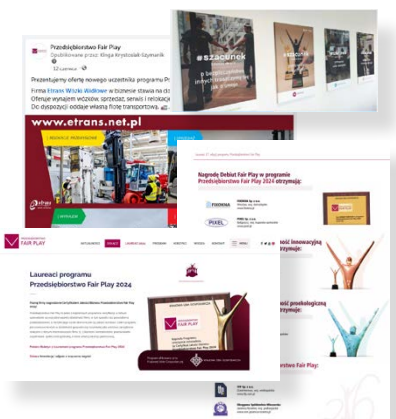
Przedsiębiorstwo Fair Play
Opublikowane przez: Kinga Krystosiak-Szymanik
12 czerwca

Prezentujemy ofertę nowego uczestnika programu Pr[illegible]

Firma Etrans Wózki Widłowe w biznesie stawia na do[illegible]
Oferuje wynajem wózków, sprzedaż, serwis i relokacj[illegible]
Do dyspozycji oddaje własną flotę transportową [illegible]

www.etrans.net.pl

#szacunek

Nagrodę Debiut Fair Play w programie Przedsiębiorstwo Fair Play 2024 otrzymuje:

FOXINIA
PIXEL

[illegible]ość innowacyjną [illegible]trzymuje:

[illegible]ość proekologiczną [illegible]trzymuje:

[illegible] Fair Play:

PRZEDSIĘBIORSTWO FAIR PLAY

Laureaci programu Przedsiębiorstwo Fair Play 2024